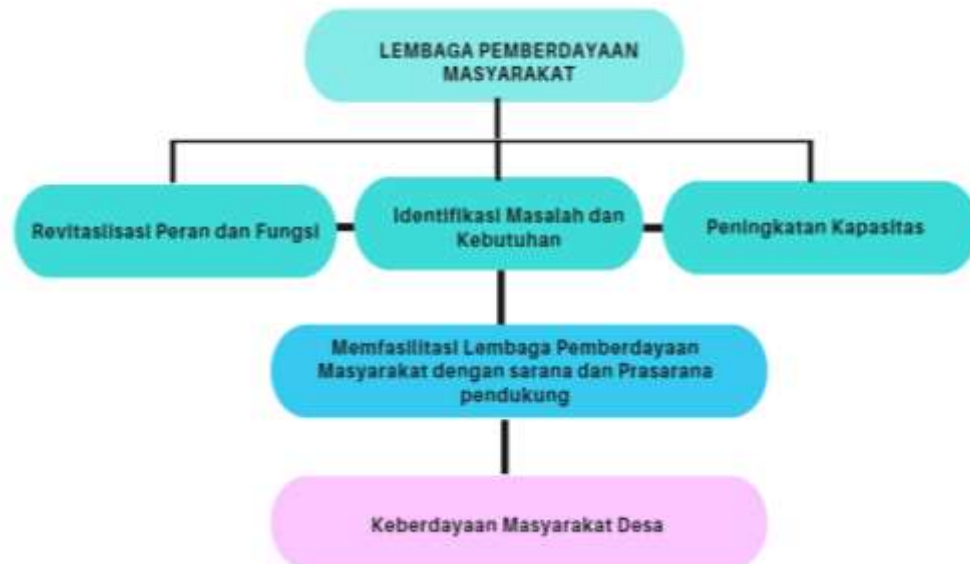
LEMBAGA PEMBERDAYAAN MASYARAKAT

Revitaslisasi Peran dan Fungsi

Identifikasi Masalah dan Kebutuhan

Peningkatan Kapasitas

Memfasilitasi Lembaga Pemberdayaan Masyarakat dengan sarana dan Prasarana pendukung

Keberdayaan Masyarakat Desa